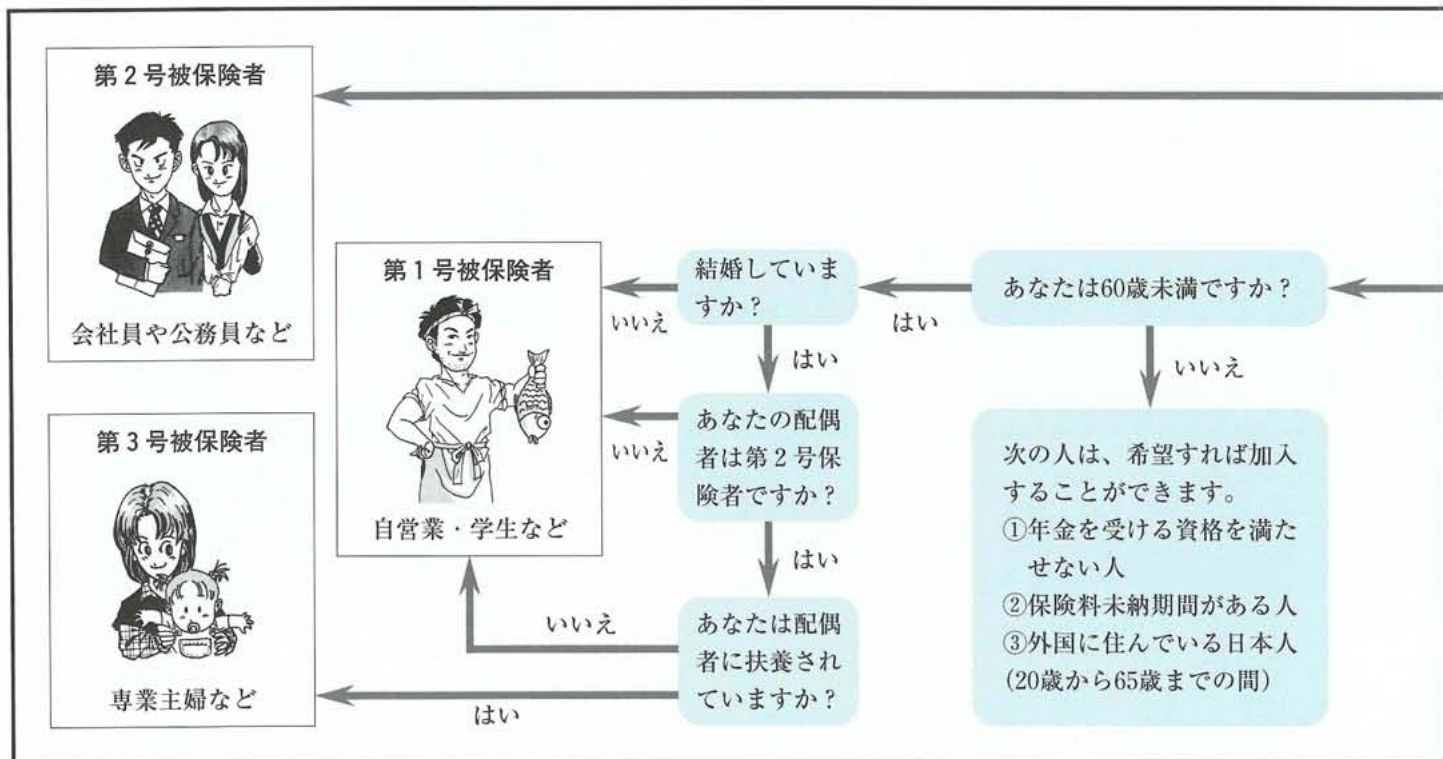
第２号被保険者

会社員や公務員など

第３号被保険者

専業主婦など

第１号被保険者

自営業・学生など

結婚していますか？

いいえ

はい

あなたの配偶者は第２号保険者ですか？

いいえ

はい

あなたは配偶者に扶養されていますか？

いいえ

はい

あなたは60歳未満ですか？

はい

いいえ

次の人は、希望すれば加入することができます。
①年金を受ける資格を満たせない人
②保険料未納期間がある人
③外国に住んでいる日本人
(20歳から65歳までの間)